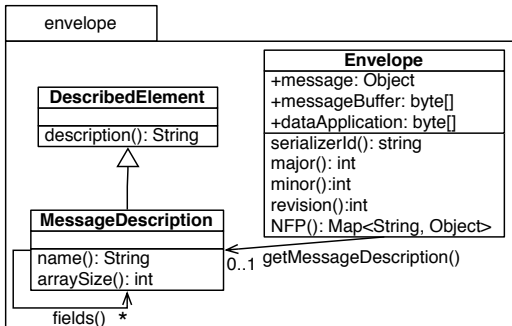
envelope

DescribedElement

description(): String

MessageDescription

name(): String
arraySize(): int

fields() *

Envelope
+message: Object
+messageBuffer: byte[]
+dataApplication: byte[]
serializerId(): string
major(): int
minor():int
revision():int
NFP(): Map<String, Object>

0..1 getMessageDescription()